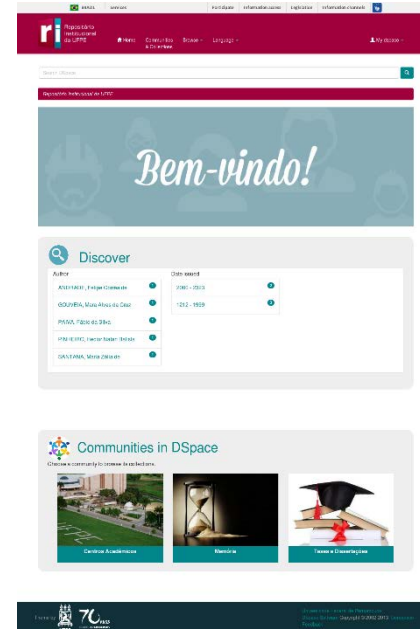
BRASIL Serviços Participe Informações Legislação Canais

ri Repositório Institucional da UFPE

Home Communities & Collections Browse Language

My dspace

Search DSpace

Repositório Institucional da UFPE

Bem-vindo!

Discover

Author

ANDRADE, Felipe Cravinho

BOUVEIA, Maria Alves da Cruz

PAIVA, Fábio da Silva

PINHEIRO, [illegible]

SANTANA, Marta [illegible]

Date issued

2000 - 2013

1212 - 1999

Communities in DSpace

Choose a community to browse its collections.

Centros Acadêmicos

Memória

Teses e Dissertações

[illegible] 70 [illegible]

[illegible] Copyright ©2002-2013 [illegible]